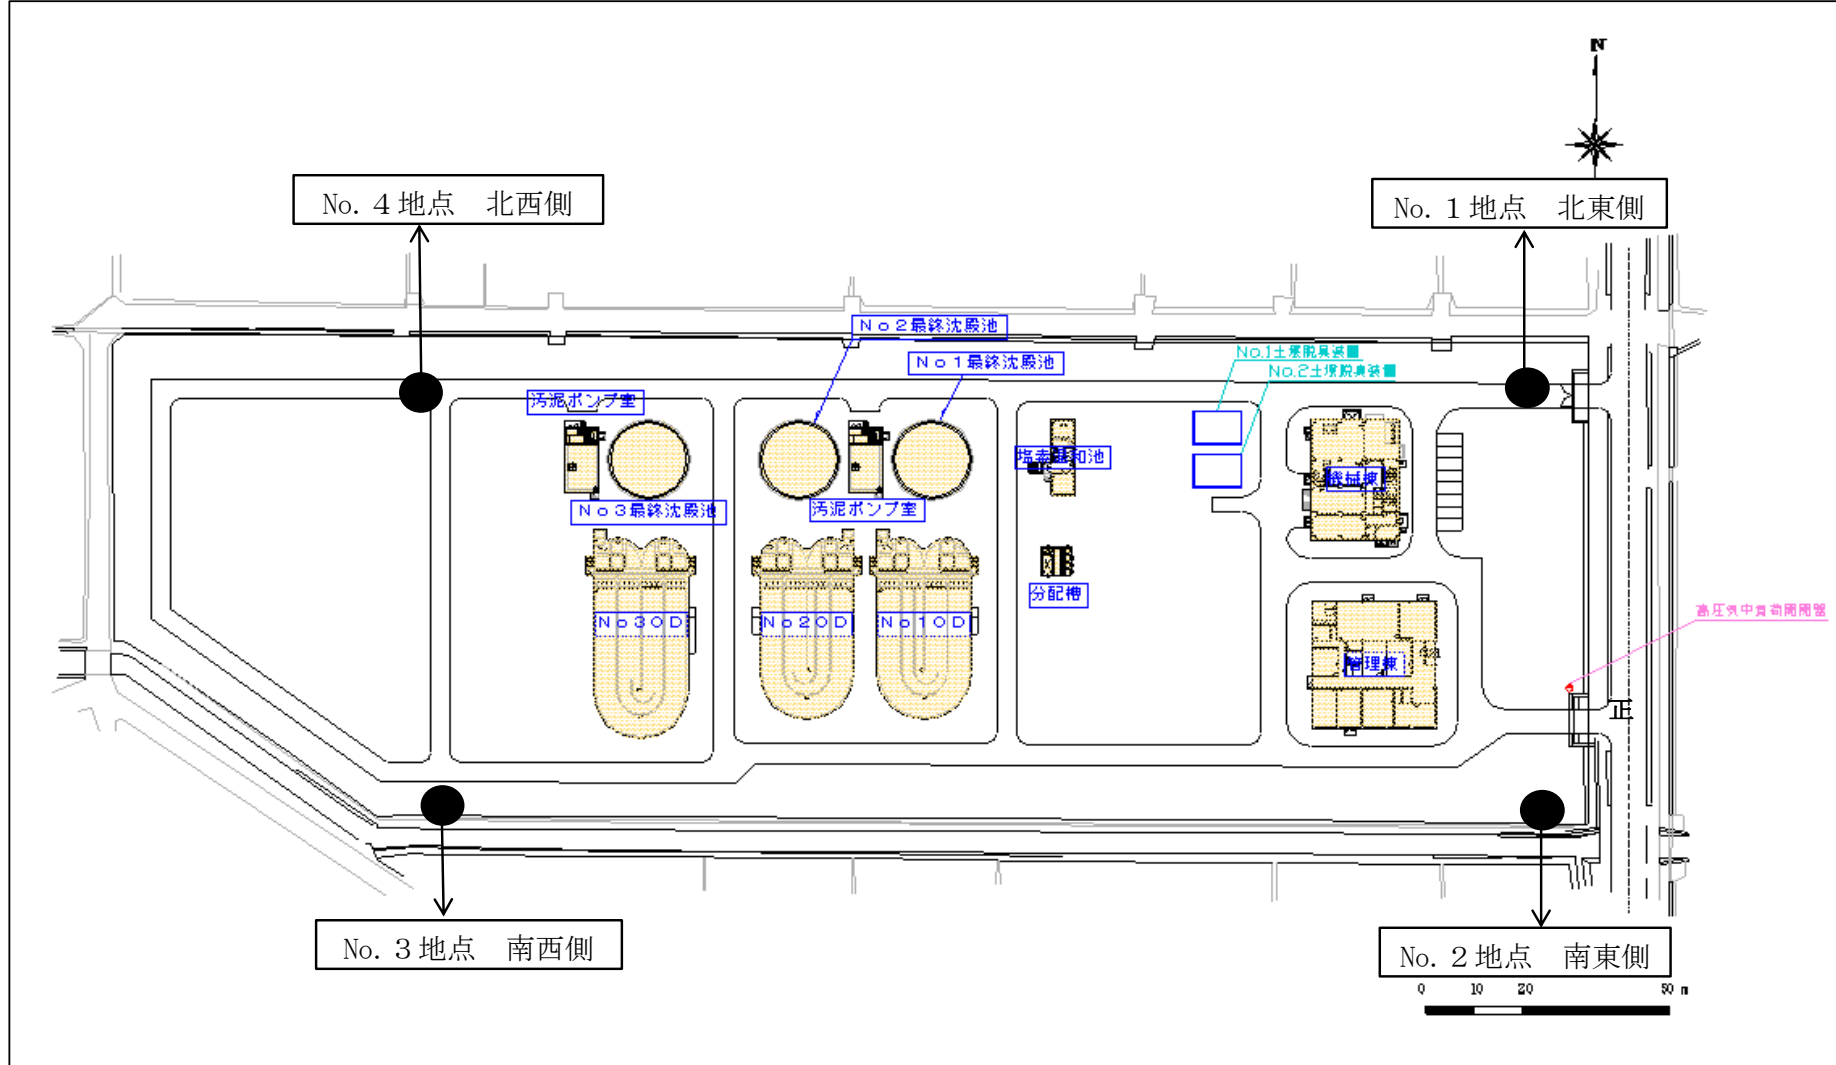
N

No. 4 地点　北西側

No. 1 地点　北東側

No 2 最終沈殿池

No 1 最終沈殿池

No.1土壌脱臭装置

No.2土壌脱臭装置

汚泥ポンプ室

塩素混和池

機械棟

No 3 最終沈殿池

汚泥ポンプ室

分配槽

No 3 OD

No 2 OD

No 1 OD

高圧気中負荷開閉器

管理棟

正

No. 3 地点　南西側

No. 2 地点　南東側

0　10　20　50 m